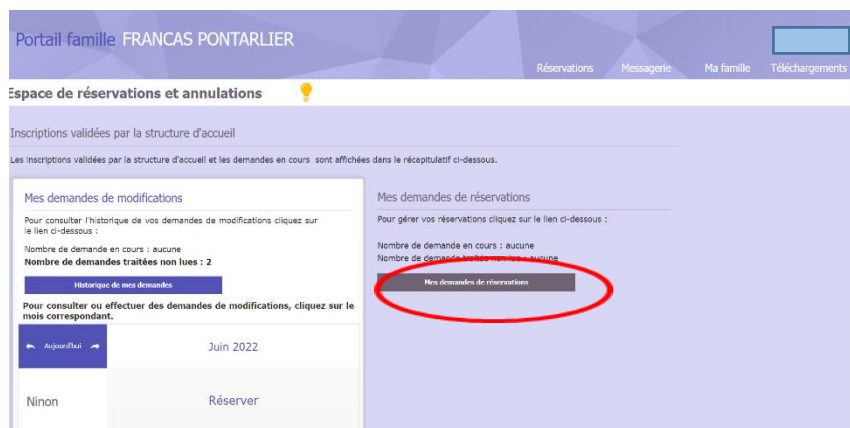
Portail famille FRANCAS PONTARLIER

Réservations Messagerie Ma famille Téléchargements

Espace de réservations et annulations

Inscriptions validées par la structure d'accueil

Les inscriptions validées par la structure d'accueil et les demandes en cours sont affichées dans le récapitulatif ci-dessous.

Mes demandes de modifications

Pour consulter l'historique de vos demandes de modifications cliquez sur le lien ci-dessous :

Nombre de demande en cours : aucune
Nombre de demandes traitées non lues : 2

Historique de mes demandes

Pour consulter ou effectuer des demandes de modifications, cliquez sur le mois correspondant.

Aujourd'hui

Juin 2022

Ninon

Réserver

Mes demandes de réservations

Pour gérer vos réservations cliquez sur le lien ci-dessous :

Nombre de demande en cours : aucune
Nombre de demande traitées non lues : aucune

Mes demandes de réservations